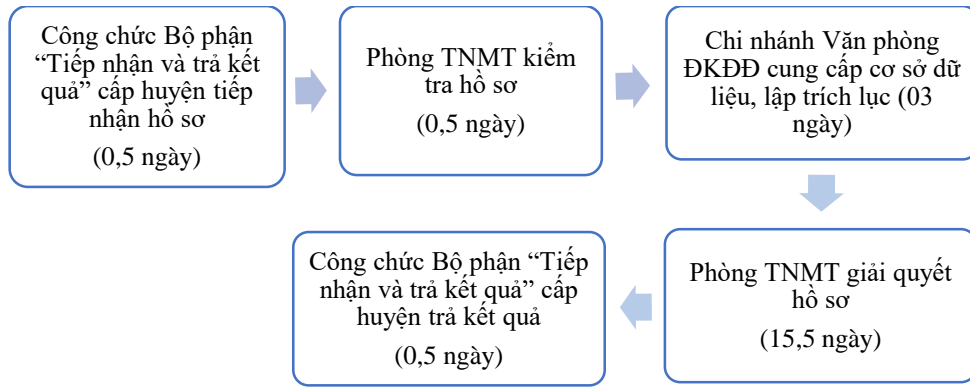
Công chức Bộ phận "Tiếp nhận và trả kết quả" cấp huyện tiếp nhận hồ sơ

(0,5 ngày)

Phòng TNMT kiểm tra hồ sơ

(0,5 ngày)

Chi nhánh Văn phòng ĐKĐĐ cung cấp cơ sở dữ liệu, lập trích lục (03 ngày)

Phòng TNMT giải quyết hồ sơ

(15,5 ngày)

Công chức Bộ phận "Tiếp nhận và trả kết quả" cấp huyện trả kết quả

(0,5 ngày)